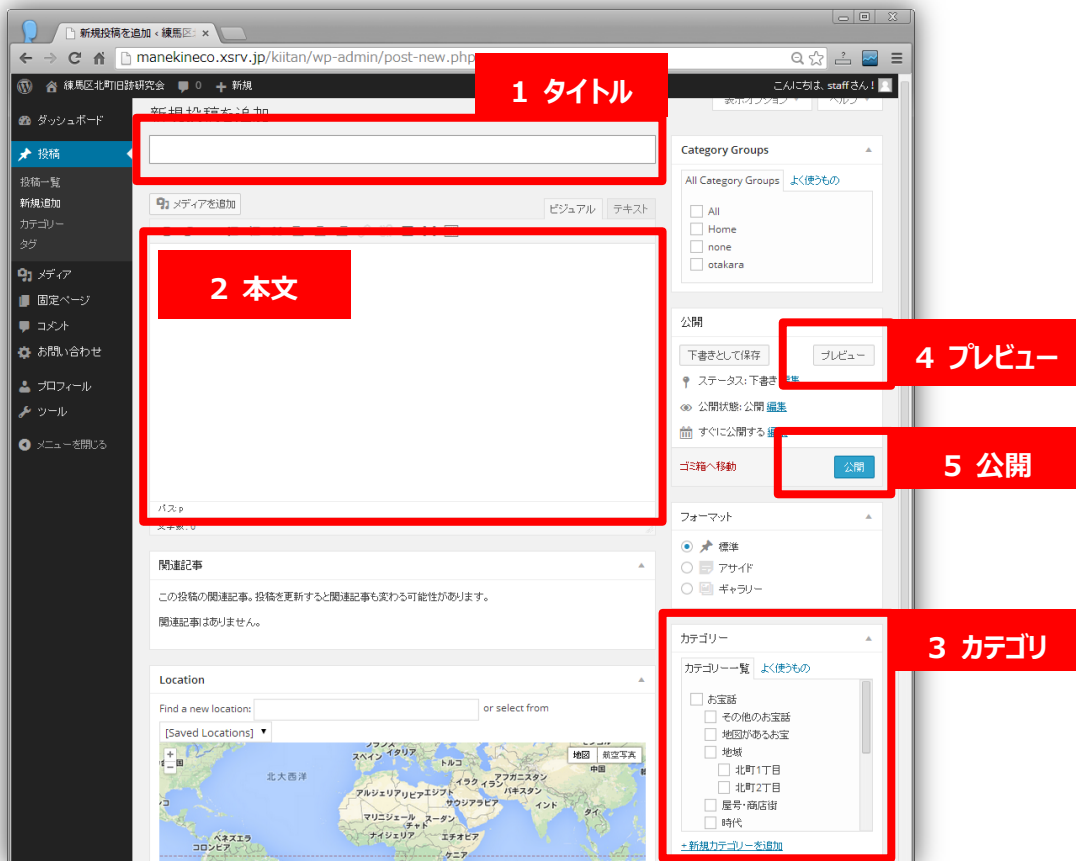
新規投稿を追加 ‹ 練馬区

manekineco.xsrv.jp/kiitan/wp-admin/post-new.php

練馬区北町旧跡研究会 0 + 新規

こんにちは、staff さん！

1 タイトル

表示オプション ▼ ヘルプ ▼

新規投稿を追加

ダッシュボード

投稿

投稿一覧

新規追加

カテゴリー

タグ

メディア

固定ページ

コメント

お問い合わせ

プロフィール

ツール

メニューを閉じる

メディアを追加

ビジュアル テキスト

2 本文

パス: p

文字数: 0

関連記事

この投稿の関連記事。投稿を更新すると関連記事も変わる可能性があります。

関連記事はありません。

Location

Find a new location: or select from

[Saved Locations]

地図 航空写真

北大西洋 フランス スペイン イタリア ウクライナ カザフスタン トルコ イラク アフガニスタン パキスタン イラン アルジェリア リビア エジプト サウジアラビア インド マリ ニジェール スーダン チャド ナイジェリア エチオピア ベネズエラ コロンビア ケニア 中国

Category Groups

All Category Groups よく使うもの

All

Home

none

otakara

公開

下書きとして保存

プレビュー

4 プレビュー

ステータス: 下書き 編集

公開状態: 公開 編集

すぐに公開する 編集

ゴミ箱へ移動

公開

5 公開

フォーマット

標準

アサイド

ギャラリー

カテゴリー

3 カテゴリ

カテゴリー一覧 よく使うもの

お宝話

その他のお宝話

地図があるお宝

地域

北町1丁目

北町2丁目

屋号・商店街

時代

+ 新規カテゴリーを追加